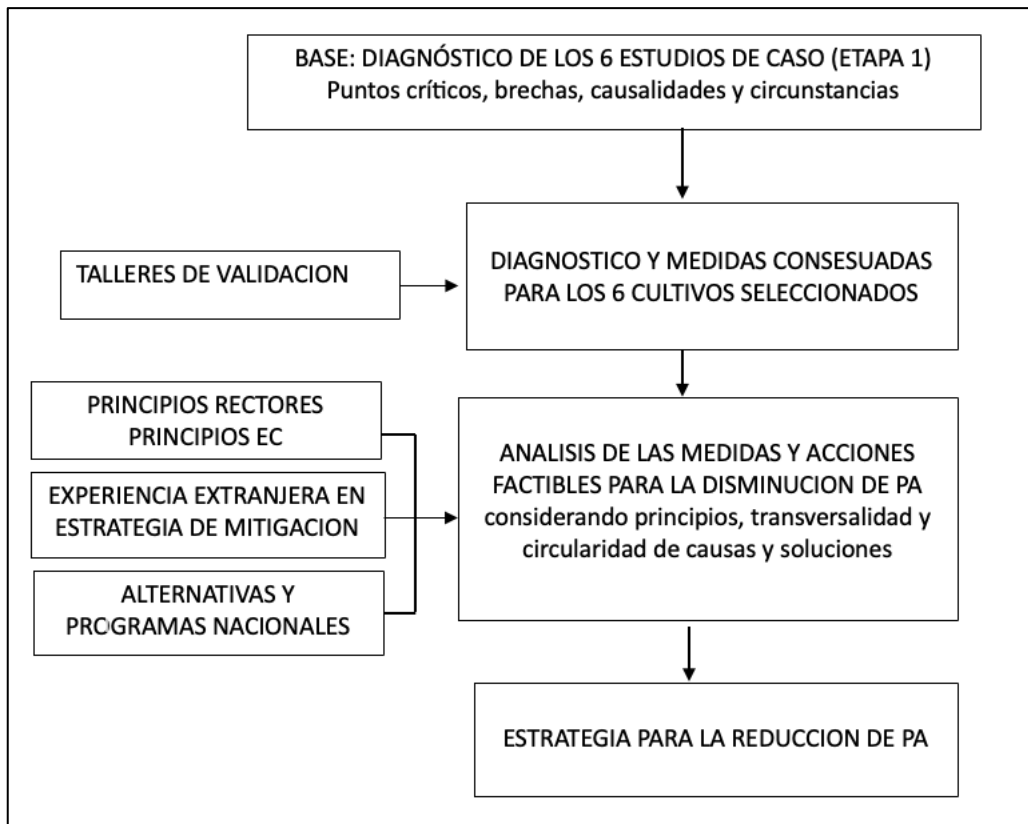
BASE: DIAGNÓSTICO DE LOS 6 ESTUDIOS DE CASO (ETAPA 1)
Puntos críticos, brechas, causalidades y circunstancias

TALLERES DE VALIDACION

DIAGNOSTICO Y MEDIDAS CONSESUADAS PARA LOS 6 CULTIVOS SELECCIONADOS

PRINCIPIOS RECTORES PRINCIPIOS EC

EXPERIENCIA EXTRANJERA EN ESTRATEGIA DE MITIGACION

ALTERNATIVAS Y PROGRAMAS NACIONALES

ANALISIS DE LAS MEDIDAS Y ACCIONES FACTIBLES PARA LA DISMINUCION DE PA considerando principios, transversalidad y circularidad de causas y soluciones

ESTRATEGIA PARA LA REDUCCION DE PA